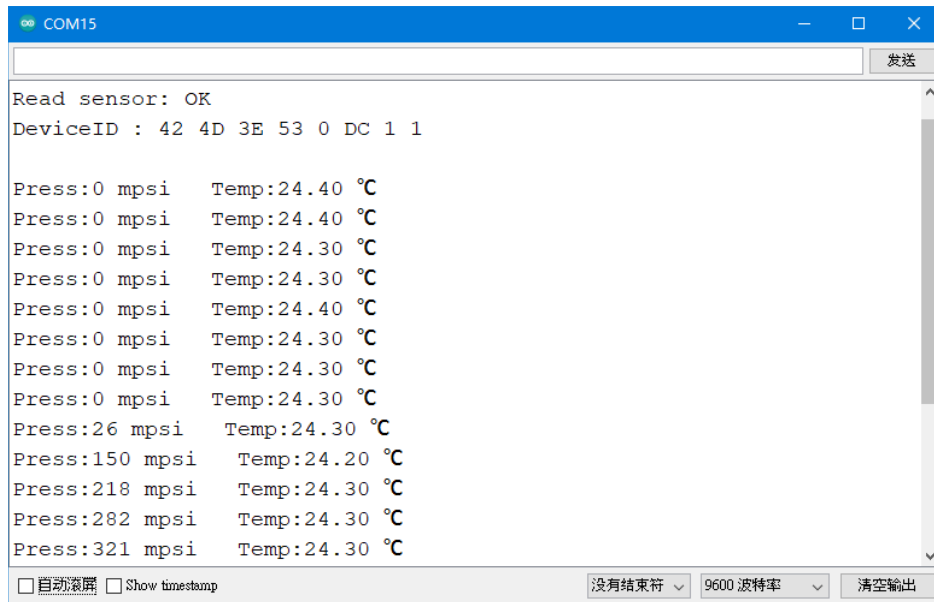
COM15

发送

Read sensor: OK
DeviceID : 42 4D 3E 53 0 DC 1 1

Press:0 mpsi Temp:24.40 ℃
Press:0 mpsi Temp:24.40 ℃
Press:0 mpsi Temp:24.30 ℃
Press:0 mpsi Temp:24.30 ℃
Press:0 mpsi Temp:24.40 ℃
Press:0 mpsi Temp:24.30 ℃
Press:0 mpsi Temp:24.30 ℃
Press:0 mpsi Temp:24.30 ℃
Press:26 mpsi Temp:24.30 ℃
Press:150 mpsi Temp:24.20 ℃
Press:218 mpsi Temp:24.30 ℃
Press:282 mpsi Temp:24.30 ℃
Press:321 mpsi Temp:24.30 ℃

自动滚屏 Show timestamp 没有结束符 9600 波特率 清空输出